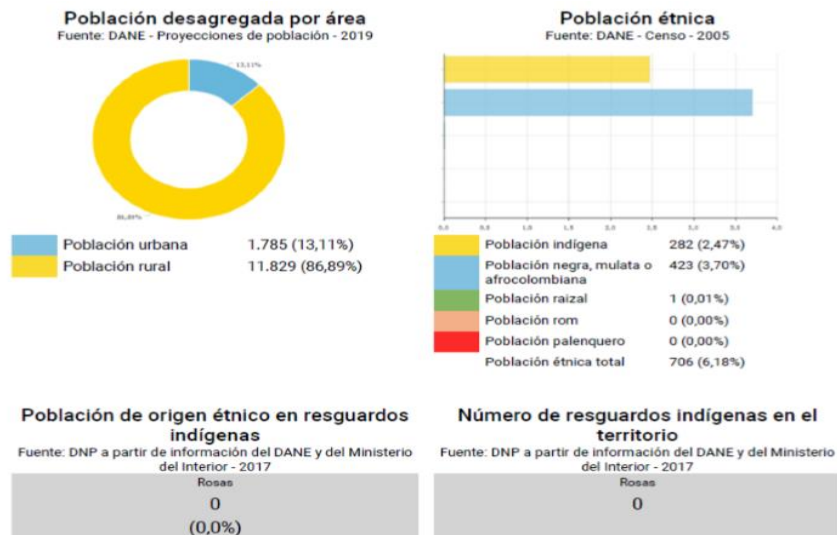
Población desagregada por área
Fuente: DANE - Proyecciones de población - 2019

13,11%

86,89%

Población urbana 1.785 (13,11%)
Población rural 11.829 (86,89%)

Población étnica
Fuente: DANE - Censo - 2005

0,0 0,5 1,0 1,5 2,0 2,5 3,0 3,5 4,0

| | | |
|---|---|---|
| | Población indígena | 282 (2,47%) |
| | Población negra, mulata o afrocolombiana | 423 (3,70%) |
| | Población raizal | 1 (0,01%) |
| | Población rom | 0 (0,00%) |
| | Población palenquero | 0 (0,00%) |
| | Población étnica total | 706 (6,18%) |

Población de origen étnico en resguardos indígenas
Fuente: DNP a partir de información del DANE y del Ministerio del Interior - 2017
Rosas
0
(0,0%)

Número de resguardos indígenas en el territorio
Fuente: DNP a partir de información del DANE y del Ministerio del Interior - 2017
Rosas
0